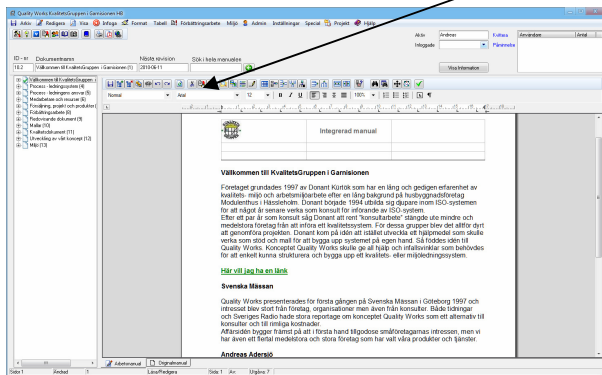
Quality Works KvalitetsGruppen i Garnisionen HB

Arkiv Redigera Visa Infoga Format Tabell Förbättringsarbete Miljö Admin Inställningar Special Projekt Hjälp

ID - nr Dokumentnamn Nästa revision Sök i hela manualen

18.2 Välkommen till KvalitetsGruppen i Garnisionen (1) 2010-06-11

Aktör Andreas Kvittera
Infogade Påminnelse
Visa Information
Användare Antal

Välkommen till KvalitetsGruppen i
Process - ledningssystem (4)
Process - ledningens ansvar (5)
Medarbetare och resurser (6)
Förnyelse, projekt och produkter (
Förbättringsarbete (8)
Redovisande dokument (9)
Mallar (10)
Kvalitetsdokument (11)
Utveckling av vårt koncept (12)
Miljö (13)

Normal Arial 12 100%

Integrerad manual

Välkommen till KvalitetsGruppen i Garnisionen

Företaget grundades 1997 av Donant Kürtük som har en lång och gedigen erfarenhet av kvalitets- miljö och arbetsmiljöarbete efter en lång bakgrund på husbyggnadsföretag Modulenthus i Hässleholm. Donant började 1994 utbilda sig djupare inom ISO-systemen för att något år senare verka som konsult för införande av ISO-system.
Efter ett par år som konsult såg Donant att rent "konsultarbete" stängde ute mindre och medelstora företag från att införa ett kvalitetssystem. För dessa grupper blev det alltför dyrt att genomföra projekten. Donant kom på idén att istället utveckla ett hjälpmedel som skulle verka som stöd och mall för att bygga upp systemet på egen hand. Så föddes idén till Quality Works. Konceptet Quality Works skulle ge all hjälp och inflallsvinklar som behövdes för att enkelt kunna strukturera och bygga upp ett kvalitets- eller miljöledningssystem.

Här vill jag ha en länk

Svenska Mässan

Quality Works presenterades för första gången på Svenska Mässan i Göteborg 1997 och intresset blev stort från företag, organisationer men även från konsulter. Både tidningar och Sveriges Radio hade stora reportage om konceptet Quality Works som ett alternativ till konsulter och till rimliga kostnader.
Affärsidén bygger främst på att i första hand tillgodose småföretagarnas intressen, men vi har även ett flertal medelstora och stora företag som har valt våra produkter och tjänster.

Andreas Adersiö

Arbetsmanual Originalmanual

Sida 1 Avsnitt 1 Läsa/Redigera Sida 1 Av Utgåva 7